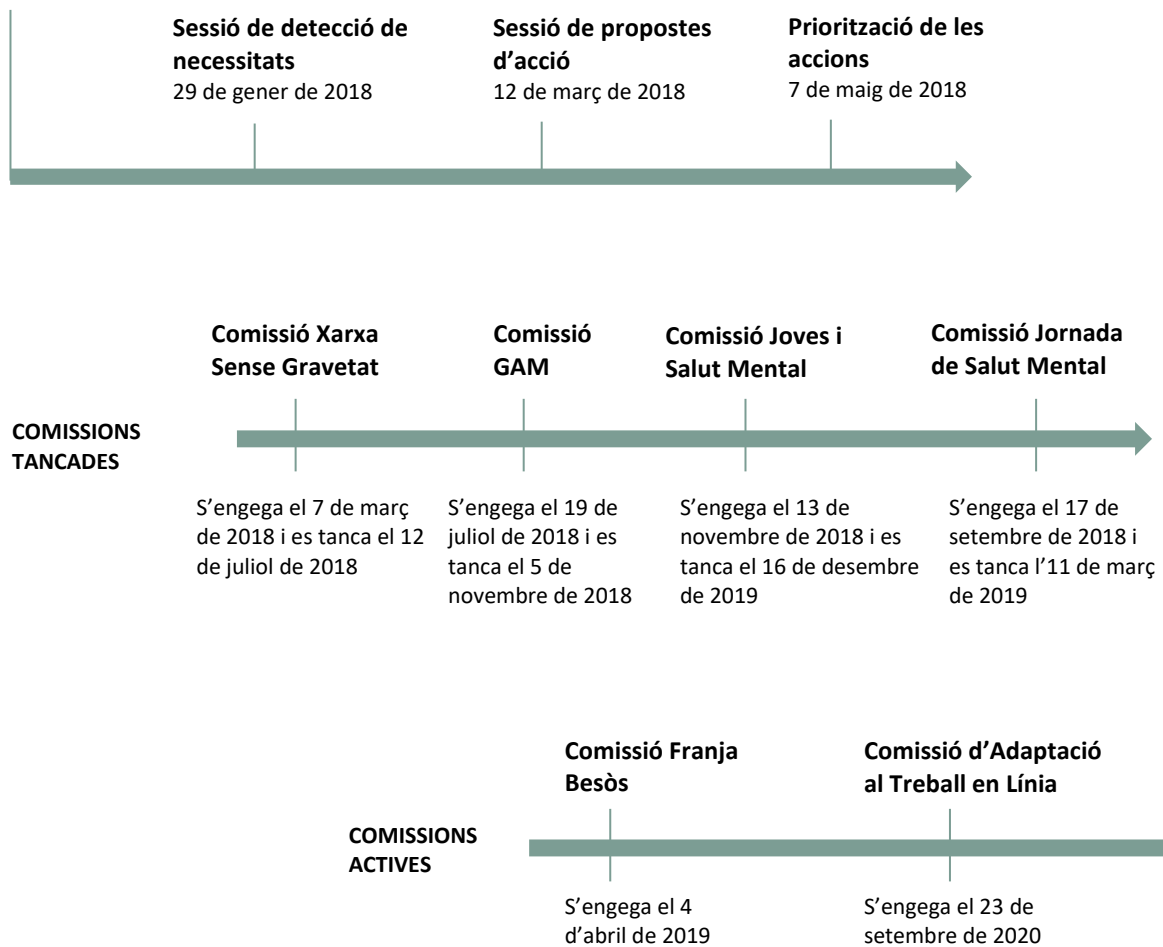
Sessió de detecció de necessitats
29 de gener de 2018

Sessió de propostes d'acció
12 de març de 2018

Priorització de les accions
7 de maig de 2018

COMISSIONS TANCADES

Comissió Xarxa Sense Gravetat
S'engega el 7 de març de 2018 i es tanca el 12 de juliol de 2018

Comissió GAM
S'engega el 19 de juliol de 2018 i es tanca el 5 de novembre de 2018

Comissió Joves i Salut Mental
S'engega el 13 de novembre de 2018 i es tanca el 16 de desembre de 2019

Comissió Jornada de Salut Mental
S'engega el 17 de setembre de 2018 i es tanca l'11 de març de 2019

COMISSIONS ACTIVES

Comissió Franja Besòs
S'engega el 4 d'abril de 2019

Comissió d'Adaptació al Treball en Línia
S'engega el 23 de setembre de 2020